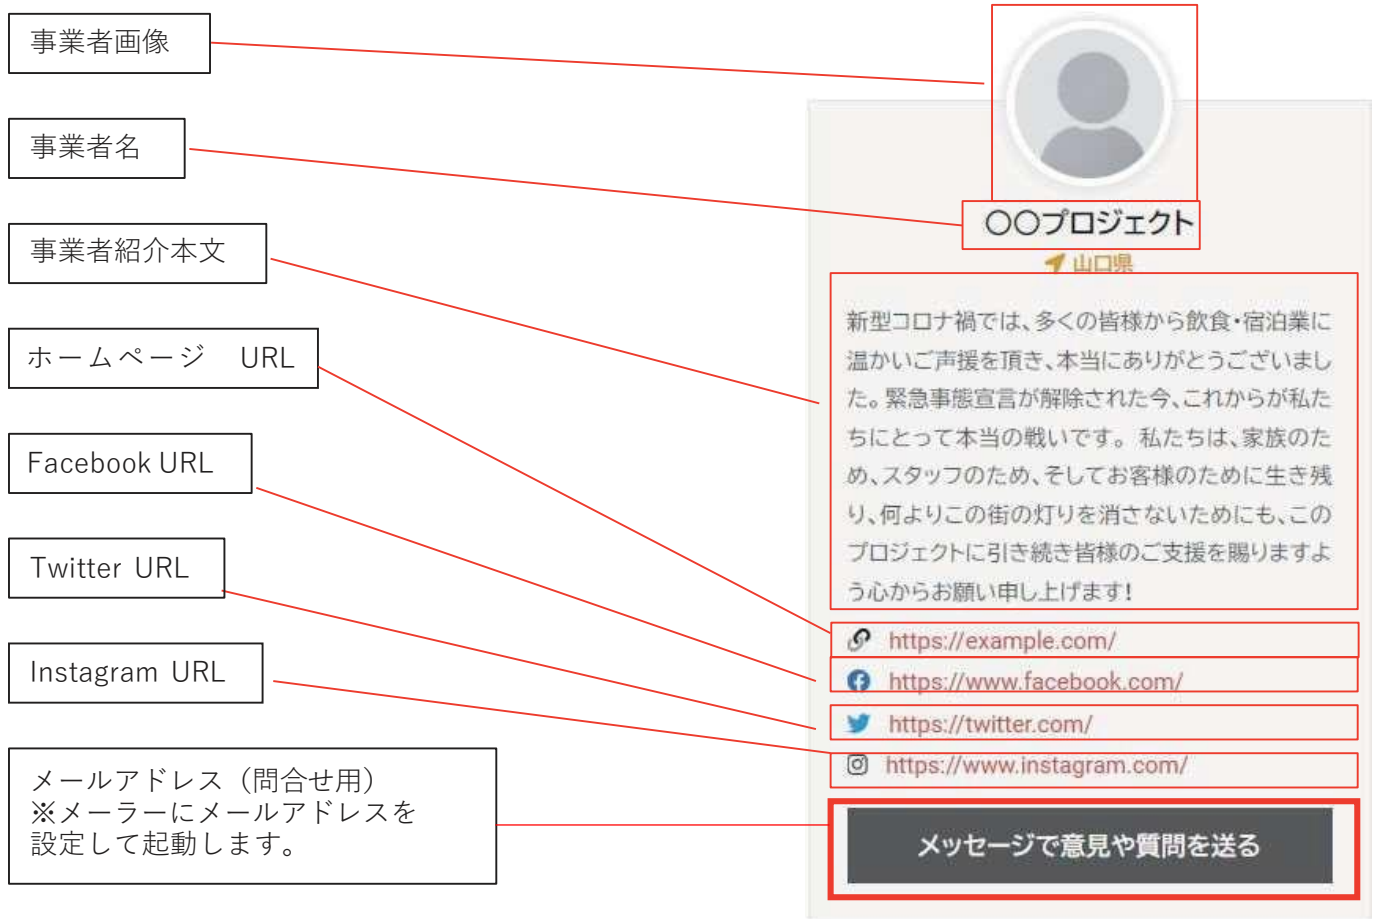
事業者画像

事業者名

事業者紹介本文

ホームページ　URL

Facebook URL

Twitter URL

Instagram URL

メールアドレス（問合せ用）
※メーラーにメールアドレスを設定して起動します。

〇〇プロジェクト

山口県

新型コロナ禍では、多くの皆様から飲食・宿泊業に温かいご声援を頂き、本当にありがとうございました。緊急事態宣言が解除された今、これからが私たちにとって本当の戦いです。私たちは、家族のため、スタッフのため、そしてお客様のために生き残り、何よりこの街の灯りを消さないためにも、このプロジェクトに引き続き皆様のご支援を賜りますよう心からお願い申し上げます！

https://example.com/

https://www.facebook.com/

https://twitter.com/

https://www.instagram.com/

メッセージで意見や質問を送る